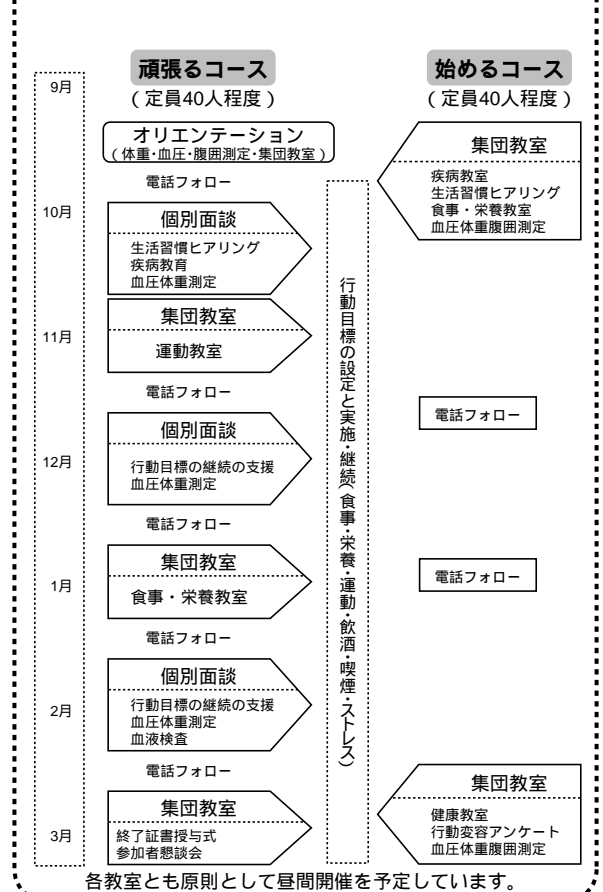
頑張るコース
（定員40人程度）

始めるコース
（定員40人程度）

9月

オリエンテーション
（体重･血圧･腹囲測定･集団教室）

集団教室
疾病教室
生活習慣ヒアリング
食事・栄養教室
血圧体重腹囲測定

電話フォロー

10月

個別面談
生活習慣ヒアリング
疾病教育
血圧体重測定

行動目標の設定と実施･継続（食事･栄養･運動･飲酒･喫煙･ストレス）

11月

集団教室
運動教室

電話フォロー

電話フォロー

12月

個別面談
行動目標の継続の支援
血圧体重測定

電話フォロー

1月

集団教室
食事・栄養教室

電話フォロー

電話フォロー

2月

個別面談
行動目標の継続の支援
血圧体重測定
血液検査

電話フォロー

集団教室
健康教室
行動変容アンケート
血圧体重腹囲測定

3月

集団教室
終了証書授与式
参加者懇談会

各教室とも原則として昼間開催を予定しています。